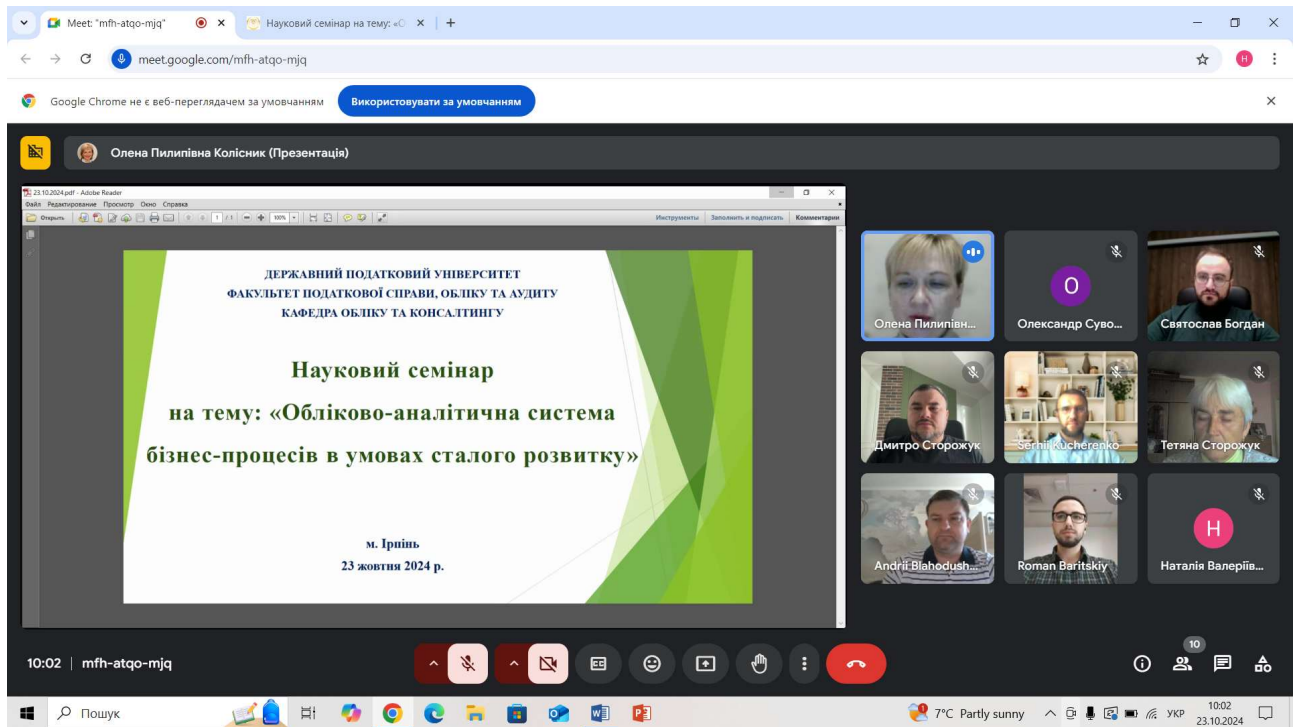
Meet: "mfh-atqo-mjq" | Науковий семінар на тему: «О

meet.google.com/mfh-atqo-mjq

Google Chrome не є веб-переглядачем за умовчанням

Використовувати за умовчанням

Олена Пилипівна Колісник (Презентація)

23.10.2024.pdf - Adobe Reader

Файл Редактирование Просмотр Окно Справка

Открыть

1 / 1

100%

Инструменты Заполнить и подписать Комментарии

ДЕРЖАВНИЙ ПОДАТКОВИЙ УНІВЕРСИТЕТ
ФАКУЛЬТЕТ ПОДАТКОВОЇ СПРАВИ, ОБЛІКУ ТА АУДИТУ
КАФЕДРА ОБЛІКУ ТА КОНСАЛТИНГУ

Науковий семінар
на тему: «Обліково-аналітична система бізнес-процесів в умовах сталого розвитку»

м. Ірпінь
23 жовтня 2024 р.

Олена Пилипівн...

O
Олександр Суво...

Святослав Богдан

Дмитро Сторожук

Serhii Kucherenko

Тетяна Сторожук

Andrii Blahodush...

Roman Baritskiy

H
Наталія Валеріїв...

10:02 | mfh-atqo-mjq

10

Пошук

7°C Partly sunny

УКР

10:02
23.10.2024